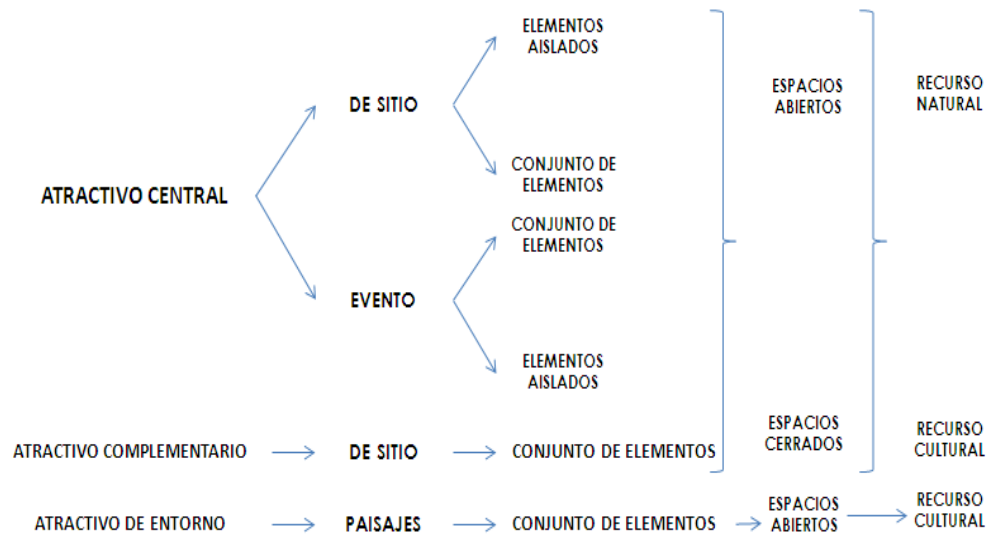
ATRACTIVO CENTRAL

DE SITIO

ELEMENTOS AISLADOS

CONJUNTO DE ELEMENTOS

EVENTO

CONJUNTO DE ELEMENTOS

ELEMENTOS AISLADOS

ESPACIOS ABIERTOS

RECURSO NATURAL

ATRACTIVO COMPLEMENTARIO

DE SITIO

CONJUNTO DE ELEMENTOS

ESPACIOS CERRADOS

RECURSO CULTURAL

ATRACTIVO DE ENTORNO

PAISAJES

CONJUNTO DE ELEMENTOS

ESPACIOS ABIERTOS

RECURSO CULTURAL